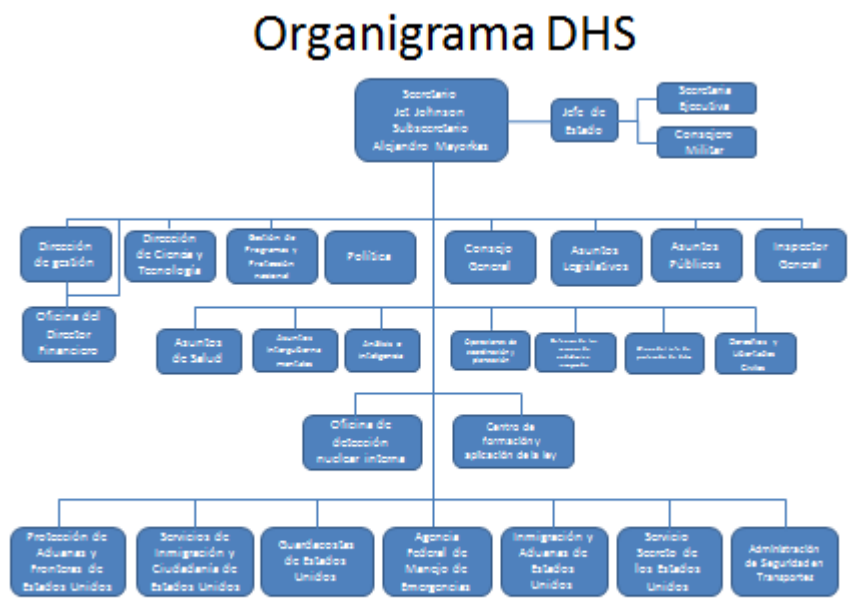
Organigrama DHS

Secretario
Jet Johnson
Subsecretario
Alejandro Mayorkas

Jefe de Estado

Secretaria Ejecutiva

Consejero Militar

Dirección de gestión

Dirección de Ciencia y Tecnología

Gestión de Programas y Protección nacional

Política

Consejo General

Asuntos Legislativos

Asuntos Públicos

Inspector General

Oficina del Director Financiero

Asuntos de Salud

Asuntos intergubernamentales

Análisis e inteligencia

Operaciones de coordinación y planeación

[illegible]

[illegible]

Derechos y Libertades Civiles

Oficina de detección nuclear interna

Centro de formación y aplicación de la ley

Protección de Aduanas y Fronteras de Estados Unidos

Servicios de Inmigración y Ciudadanía de Estados Unidos

Guardacostas de Estados Unidos

Agencia Federal de Manejo de Emergencias

Inmigración y Aduanas de Estados Unidos

Servicio Secreto de los Estados Unidos

Administración de Seguridad en Transportes